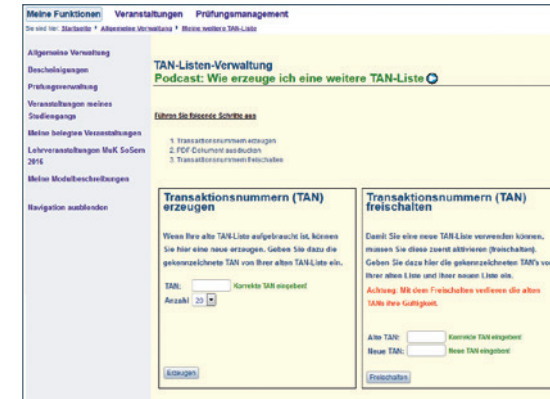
Meine Funktionen Veranstaltungen Prüfungsmanagement

Sie sind hier: Startseite ▸ Allgemeine Verwaltung ▸ Meine weitere TAN-Liste

Allgemeine Verwaltung

Bescheinigungen

Prüfungsverwaltung

Veranstaltungen meines Studienganges

Meine belegten Veranstaltungen

Lehrveranstaltungen MuK SoSem 2016

Meine Modulbeschreibungen

Navigation ausblenden

TAN-Listen-Verwaltung

Podcast: Wie erzeuge ich eine weitere TAN-Liste

Führen Sie folgende Schritte aus

1. Transaktionsnummern erzeugen
2. PDF-Dokument ausdrucken
3. Transaktionsnummern freischalten

Transaktionsnummern (TAN) erzeugen

Wenn Ihre alte TAN-Liste aufgebraucht ist, können Sie hier eine neue erzeugen. Geben Sie dazu die gekennzeichnete TAN von Ihrer alten TAN-Liste ein.

TAN: Korrekte TAN eingeben!

Anzahl 20

Erzeugen

Transaktionsnummern (TAN) freischalten

Damit Sie eine neue TAN-Liste verwenden können, müssen Sie diese zuerst aktivieren (freischalten). Geben Sie dazu hier die gekennzeichneten TAN's von Ihrer alten Liste und Ihrer neuen Liste ein.

Achtung. Mit dem Freischalten verlieren die alten TANs ihre Gültigkeit.

Alte TAN: Korrekte TAN eingeben!

Neue TAN: Neue TAN eingeben!

Freischalten